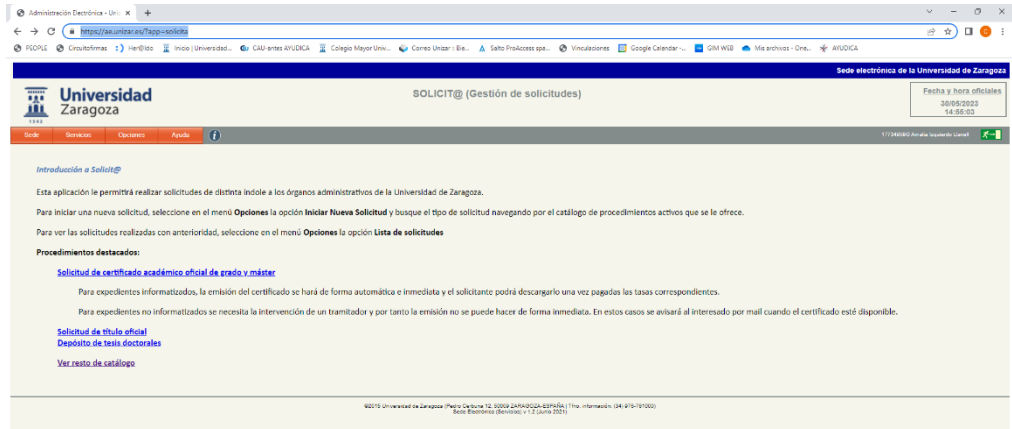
Administración Electrónica - Uni ×  +

https://ae.unizar.es/?app=solicita

PEOPLE  Circuitofirmas  Her@ldo  Inicio | Universidad...  CAU-antes AYUDICA  Colegio Mayor Univ...  Correo Unizar :: Bie...  Salto ProAccess spa...  Vinculaciones  Google Calendar -...  GIM WEB  Mis archivos - One...  AYUDICA

Sede electrónica de la Universidad de Zaragoza

Universidad Zaragoza
1542

SOLICIT@ (Gestión de solicitudes)

Fecha y hora oficiales
30/05/2023
14:55:03

Sede  Servicios  Opciones  Ayuda

17734680O Amalia Izquierdo Lienal

Introducción a Solicit@

Esta aplicación le permitirá realizar solicitudes de distinta índole a los órganos administrativos de la Universidad de Zaragoza.

Para iniciar una nueva solicitud, seleccione en el menú Opciones la opción Iniciar Nueva Solicitud y busque el tipo de solicitud navegando por el catálogo de procedimientos activos que se le ofrece.

Para ver las solicitudes realizadas con anterioridad, seleccione en el menú Opciones la opción Lista de solicitudes

Procedimientos destacados:

Solicitud de certificado académico oficial de grado y máster

Para expedientes informatizados, la emisión del certificado se hará de forma automática e inmediata y el solicitante podrá descargarlo una vez pagadas las tasas correspondientes.

Para expedientes no informatizados se necesita la intervención de un tramitador y por tanto la emisión no se puede hacer de forma inmediata. En estos casos se avisará al interesado por mail cuando el certificado esté disponible.

Solicitud de título oficial
Depósito de tesis doctorales

Ver resto de catálogo

©2015 Universidad de Zaragoza | Pedro Cerbuna 12, 50009 ZARAGOZA-ESPAÑA | Tfno. información: (34) 976-761000
Sede Electrónica (Servicios) v 1.2 (Junio 2021)